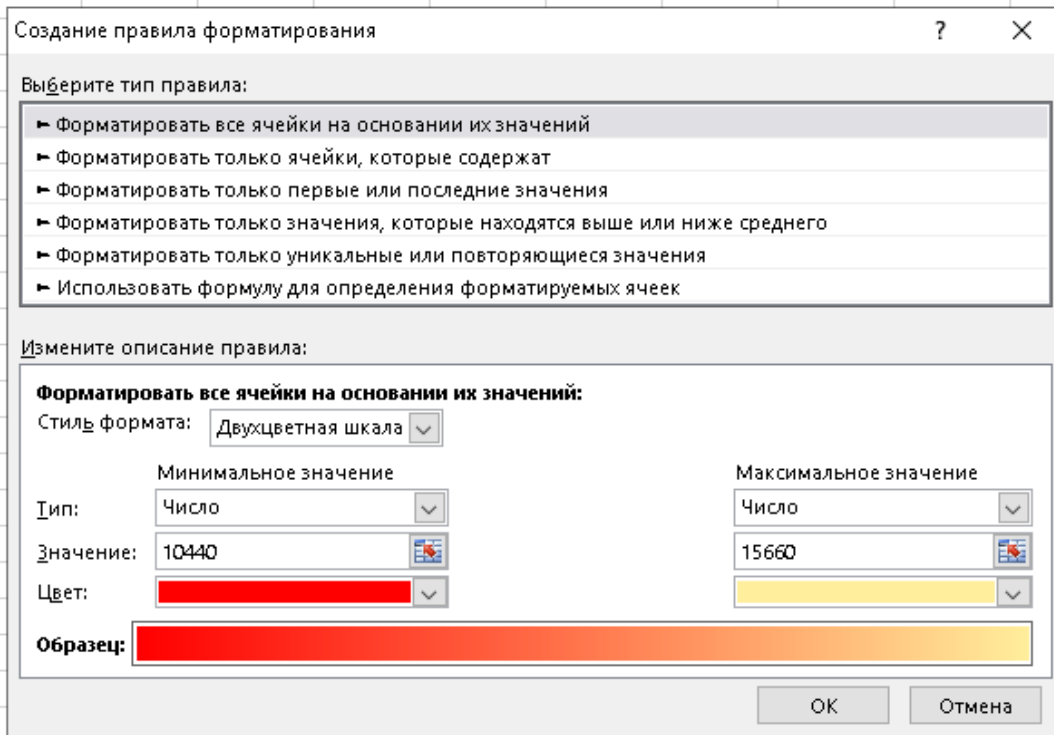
Создание правила форматирования
?
×

Выберите тип правила:

► Форматировать все ячейки на основании их значений
► Форматировать только ячейки, которые содержат
► Форматировать только первые или последние значения
► Форматировать только значения, которые находятся выше или ниже среднего
► Форматировать только уникальные или повторяющиеся значения
► Использовать формулу для определения форматируемых ячеек

Измените описание правила:

Форматировать все ячейки на основании их значений:
Стиль формата: Двухцветная шкала

Минимальное значение
Максимальное значение

Тип: Число
Число

Значение: 10440
15660

Цвет:

Образец:

ОК
Отмена